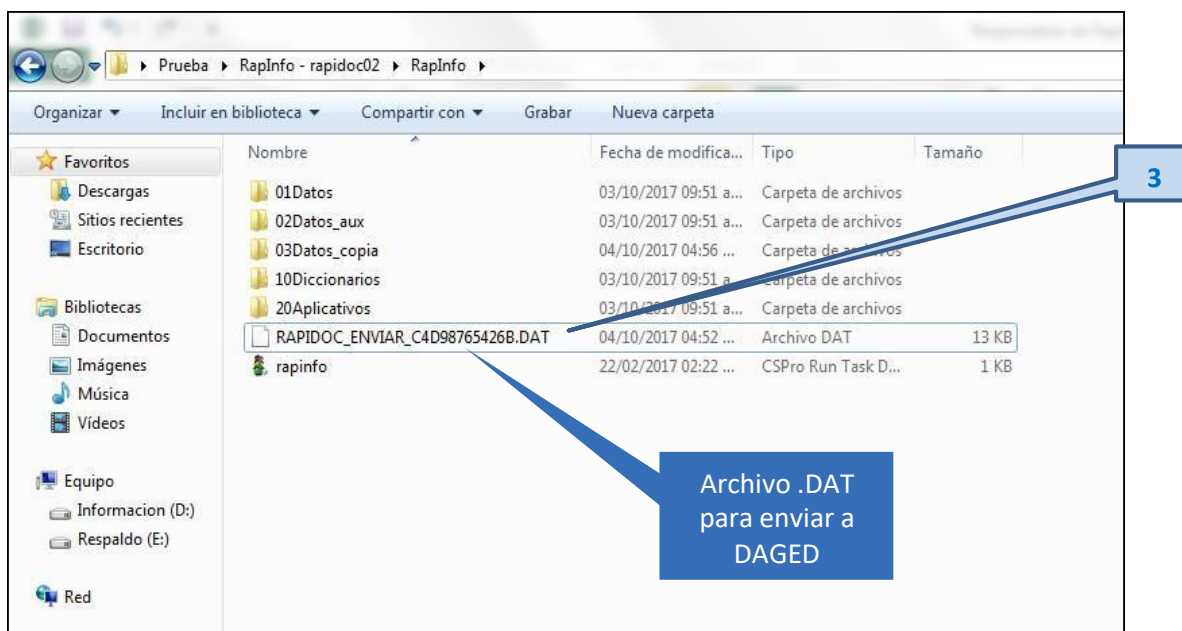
▸ Prueba ▸ RapInfo - rapidoc02 ▸ RapInfo ▸

Organizar ▾ Incluir en biblioteca ▾ Compartir con ▾ Grabar Nueva carpeta

Favoritos
Descargas
Sitios recientes
Escritorio

Bibliotecas
Documentos
Imágenes
Música
Vídeos

Equipo
Informacion (D:)
Respaldo (E:)

Red

| Nombre | Fecha de modifica... | Tipo | Tamaño |
|---|---|---|---|
| 01Datos | 03/10/2017 09:51 a... | Carpeta de archivos | |
| 02Datos_aux | 03/10/2017 09:51 a... | Carpeta de archivos | |
| 03Datos_copia | 04/10/2017 04:56 ... | Carpeta de archivos | |
| 10Diccionarios | 03/10/2017 09:51 a... | Carpeta de archivos | |
| 20Aplicativos | 03/10/2017 09:51 a... | Carpeta de archivos | |
| RAPIDOC_ENVIAR_C4D98765426B.DAT | 04/10/2017 04:52 ... | Archivo DAT | 13 KB |
| rapinfo | 22/02/2017 02:22 ... | CSPro Run Task D... | 1 KB |

3

Archivo .DAT para enviar a DAGED